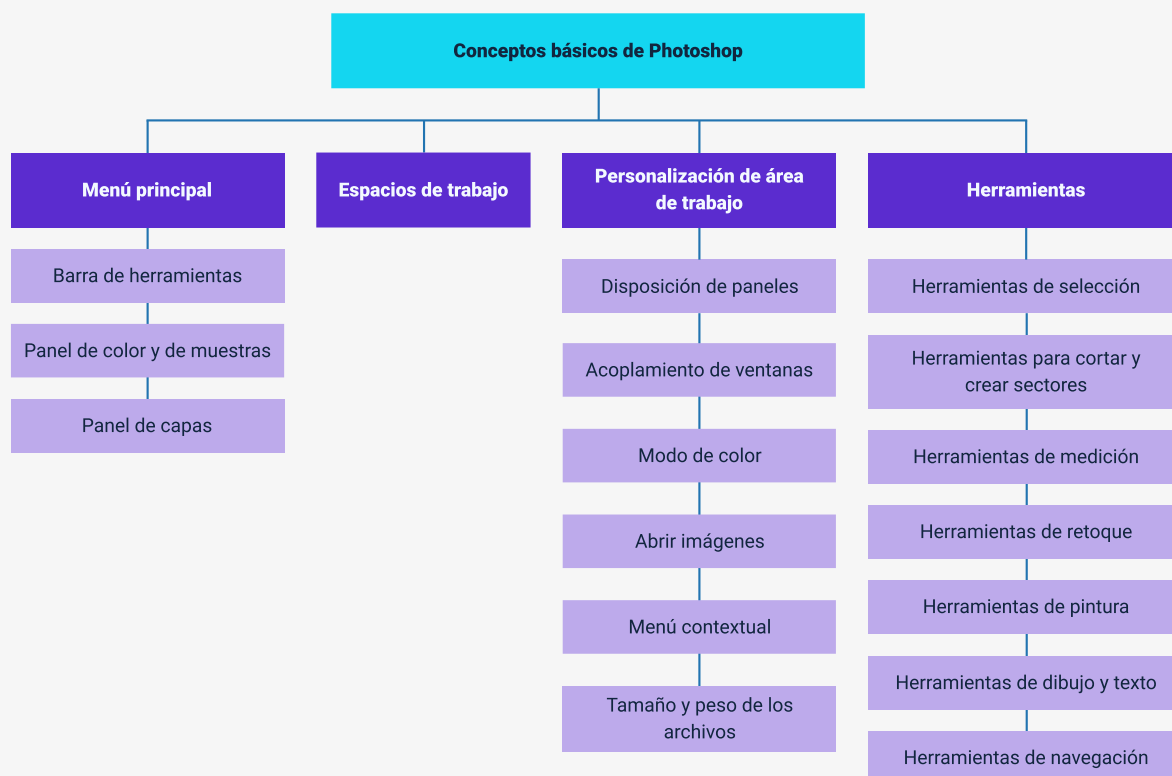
Conceptos básicos de Photoshop

Menú principal

Barra de herramientas

Panel de color y de muestras

Panel de capas

Espacios de trabajo

Personalización de área de trabajo

Disposición de paneles

Acoplamiento de ventanas

Modo de color

Abrir imágenes

Menú contextual

Tamaño y peso de los archivos

Herramientas

Herramientas de selección

Herramientas para cortar y crear sectores

Herramientas de medición

Herramientas de retoque

Herramientas de pintura

Herramientas de dibujo y texto

Herramientas de navegación